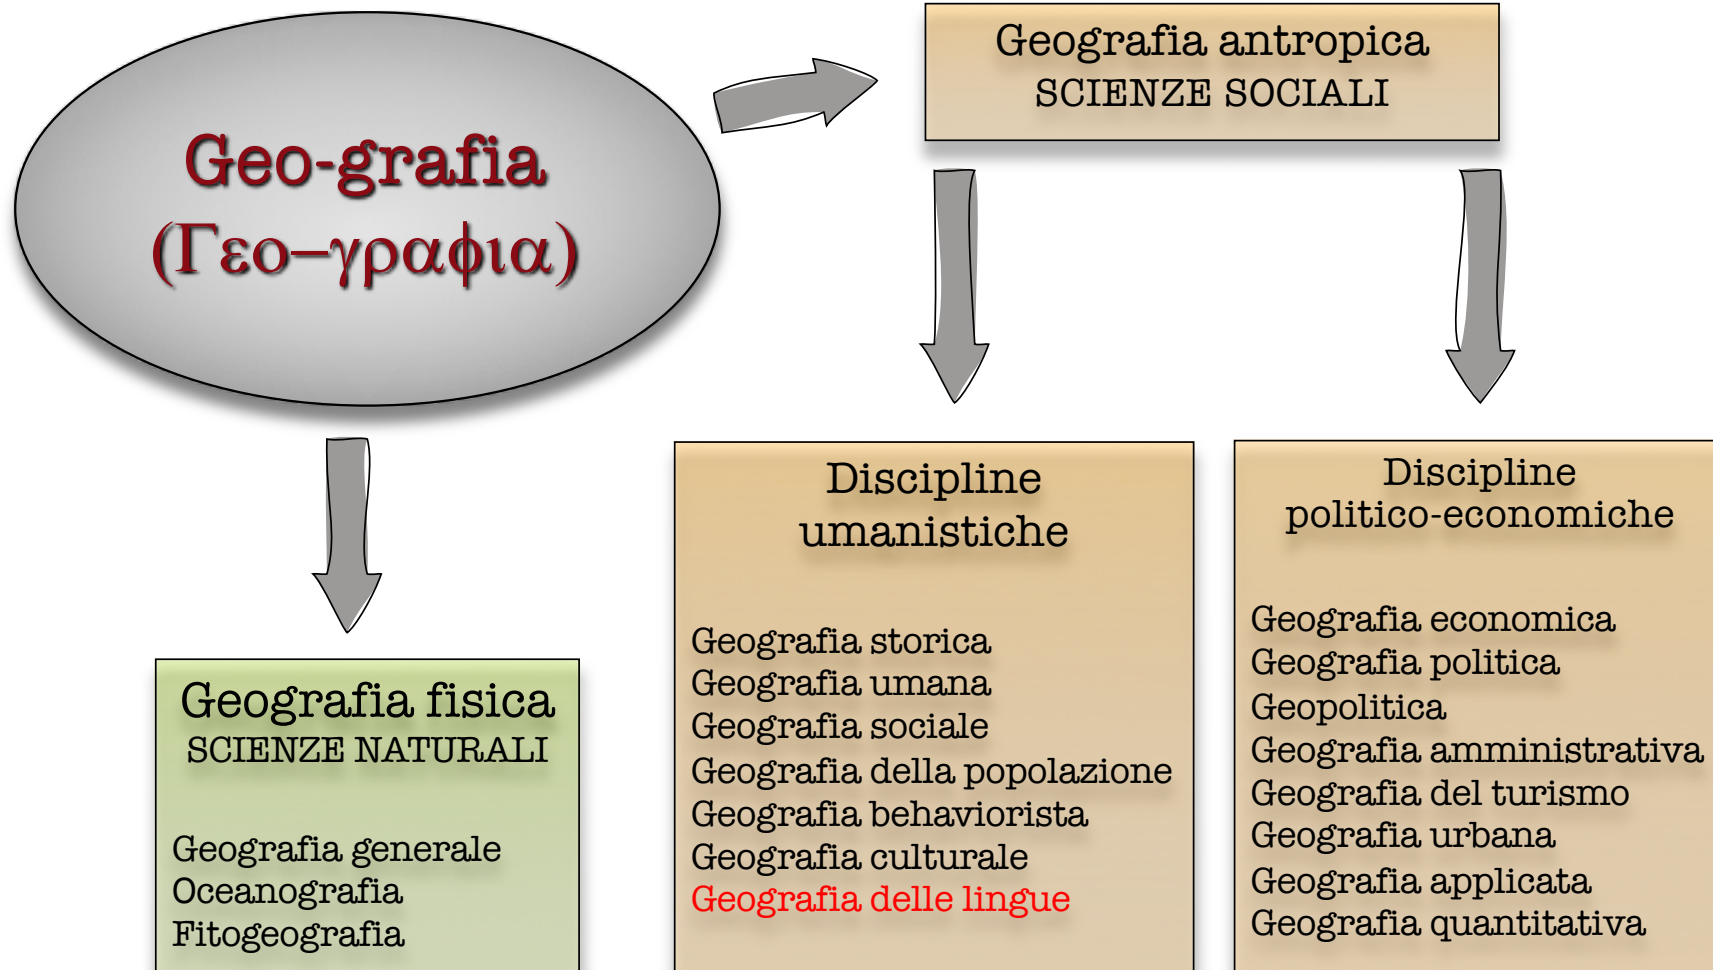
Geo-grafia
(Γεο–γραφια)

Geografia antropica
SCIENZE SOCIALI

Geografia fisica
SCIENZE NATURALI

Geografia generale
Oceanografia
Fitogeografia

Discipline umanistiche

Geografia storica
Geografia umana
Geografia sociale
Geografia della popolazione
Geografia behaviorista
Geografia culturale
Geografia delle lingue

Discipline politico-economiche

Geografia economica
Geografia politica
Geopolitica
Geografia amministrativa
Geografia del turismo
Geografia urbana
Geografia applicata
Geografia quantitativa